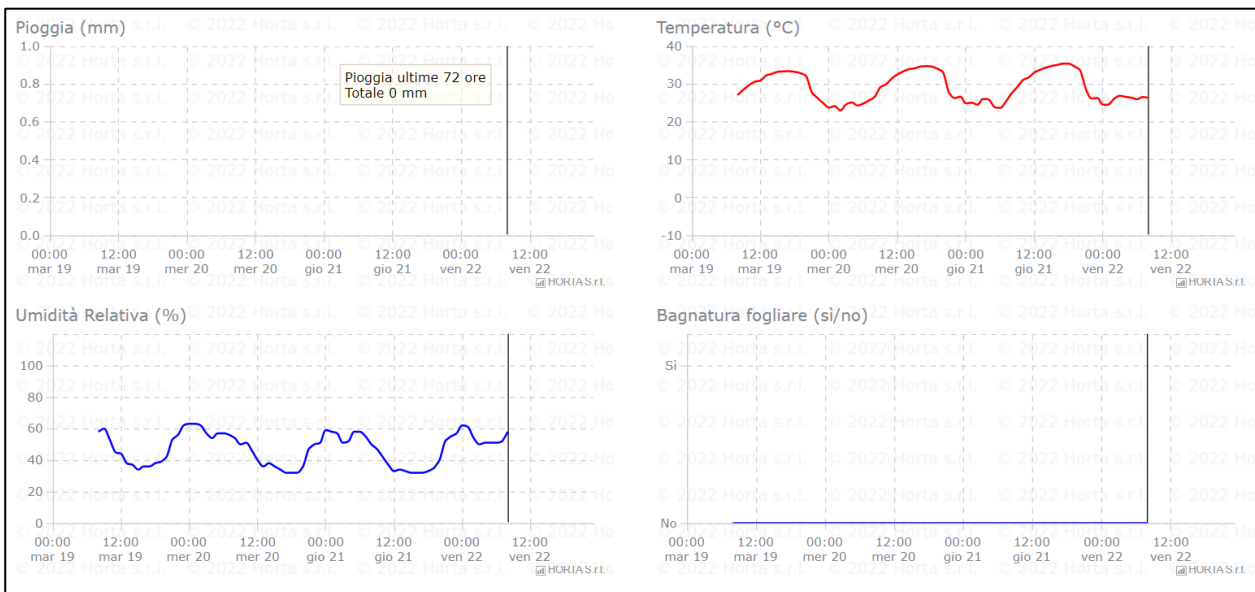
Pioggia (mm)

1.0
0.8
0.6
0.4
0.2
0.0

Pioggia ultime 72 ore
Totale 0 mm

00:00 mar 19
12:00 mar 19
00:00 mer 20
12:00 mer 20
00:00 gio 21
12:00 gio 21
00:00 ven 22
12:00 ven 22

HORTA S.r.l

Temperatura (°C)

40
30
20
10
0
-10

00:00 mar 19
12:00 mar 19
00:00 mer 20
12:00 mer 20
00:00 gio 21
12:00 gio 21
00:00 ven 22
12:00 ven 22

HORTA S.r.l

Umidità Relativa (%)

100
80
60
40
20
0

00:00 mar 19
12:00 mar 19
00:00 mer 20
12:00 mer 20
00:00 gio 21
12:00 gio 21
00:00 ven 22
12:00 ven 22

HORTA S.r.l

Bagnatura fogliare (sì/no)

Sì
No

00:00 mar 19
12:00 mar 19
00:00 mer 20
12:00 mer 20
00:00 gio 21
12:00 gio 21
00:00 ven 22
12:00 ven 22

HORTA S.r.l

© 2022 Horta s.r.l.